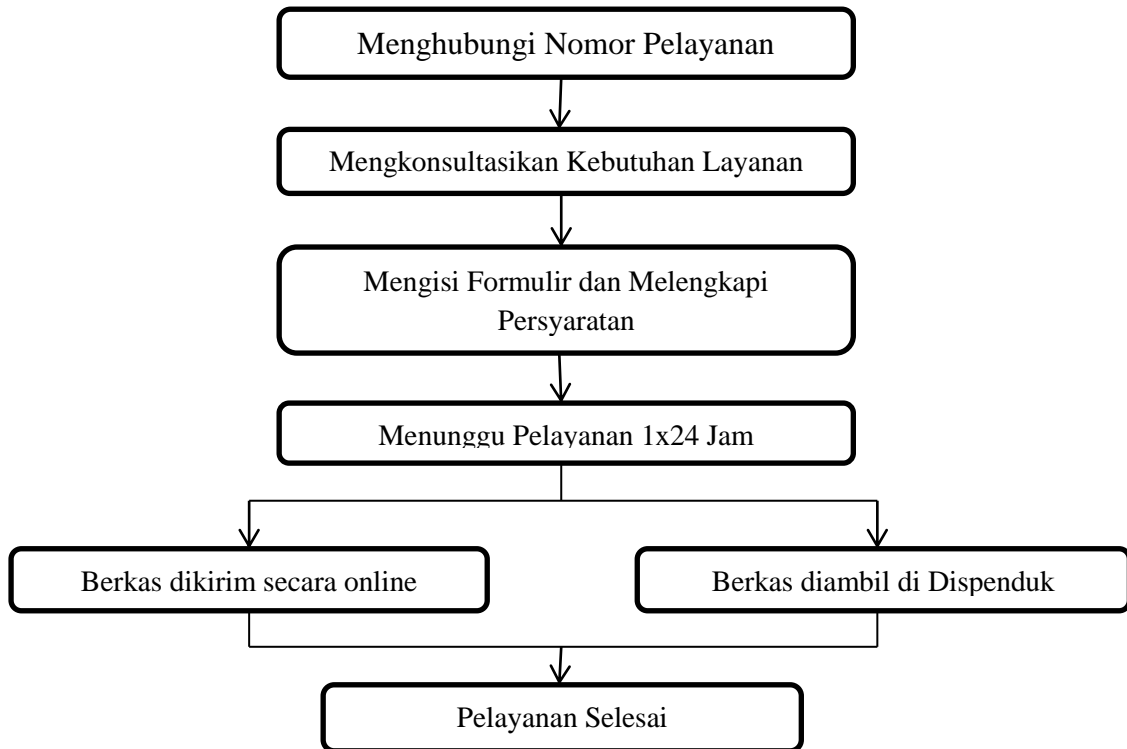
Menghubungi Nomor Pelayanan

Mengkonsultasikan Kebutuhan Layanan

Mengisi Formulir dan Melengkapi Persyaratan

Menunggu Pelayanan 1x24 Jam

Berkas dikirim secara online

Berkas diambil di Dispenduk

Pelayanan Selesai